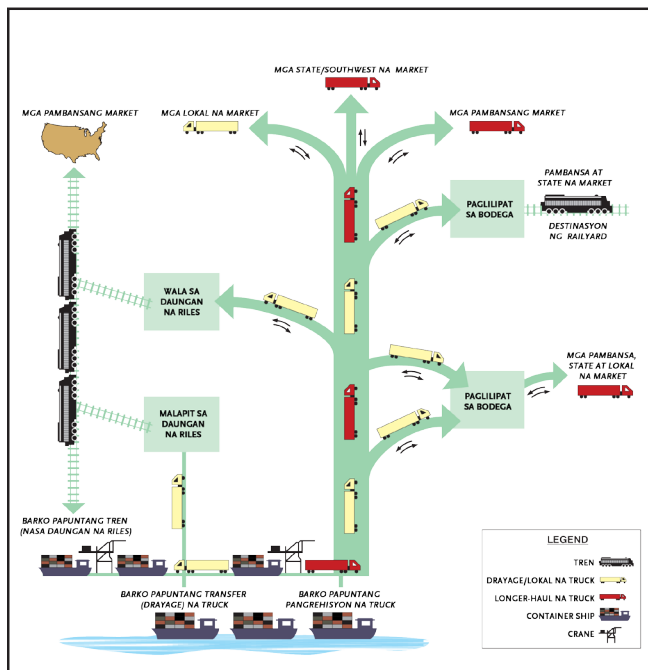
MGA STATE/SOUTHWEST NA MARKET

MGA PAMBANSANG MARKET

MGA LOKAL NA MARKET

MGA PAMBANSANG MARKET

PAMBANSA AT STATE NA MARKET

PAGLILIPAT SA BODEGA

DESTINASYON NG RAILYARD

WALA SA DAUNGAN NA RILES

MGA PAMBANSA, STATE AT LOKAL NA MARKET

PAGLILIPAT SA BODEGA

MALAPIT SA DAUNGAN NA RILES

BARKO PAPUNTANG TREN (NASA DAUNGAN NA RILES)

BARKO PAPUNTANG TRANSFER (DRAYAGE) NA TRUCK

BARKO PAPUNTANG PANGREHIYON NA TRUCK

LEGEND

TREN

DRAYAGE/LOKAL NA TRUCK

LONGER-HAUL NA TRUCK

CONTAINER SHIP

CRANE